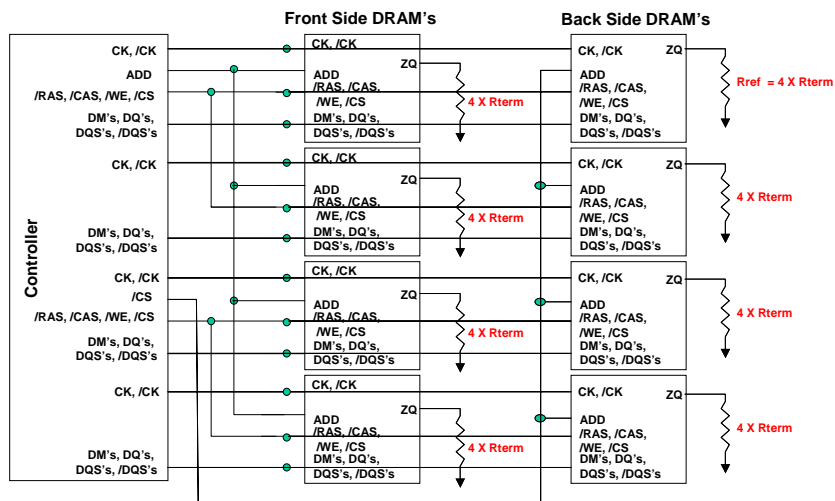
Front Side DRAM's

Back Side DRAM's

Controller

CK, /CK

ADD

/RAS, /CAS, /WE, /CS

DM's, DQ's, DQS's, /DQS's

CK, /CK

DM's, DQ's, DQS's, /DQS's

CK, /CK

/CS

/RAS, /CAS, /WE, /CS

DM's, DQ's, DQS's, /DQS's

CK, /CK

DM's, DQ's, DQS's, /DQS's

CK, /CK
ZQ
ADD
/RAS, /CAS, /WE, /CS
DM's, DQ's, DQS's, /DQS's

4 X Rterm

CK, /CK
ZQ
ADD
/RAS, /CAS, /WE, /CS
DM's, DQ's, DQS's, /DQS's

4 X Rterm

CK, /CK
ZQ
ADD
/RAS, /CAS, /WE, /CS
DM's, DQ's, DQS's, /DQS's

4 X Rterm

CK, /CK
ZQ
ADD
/RAS, /CAS, /WE, /CS
DM's, DQ's, DQS's, /DQS's

4 X Rterm

CK, /CK
ZQ
ADD
/RAS, /CAS, /WE, /CS
DM's, DQ's, DQS's, /DQS's

Rref = 4 X Rterm

CK, /CK
ZQ
ADD
/RAS, /CAS, /WE, /CS
DM's, DQ's, DQS's, /DQS's

4 X Rterm

CK, /CK
ZQ
ADD
/RAS, /CAS, /WE, /CS
DM's, DQ's, DQS's, /DQS's

4 X Rterm

CK, /CK
ZQ
ADD
/RAS, /CAS, /WE, /CS
DM's, DQ's, DQS's, /DQS's

4 X Rterm